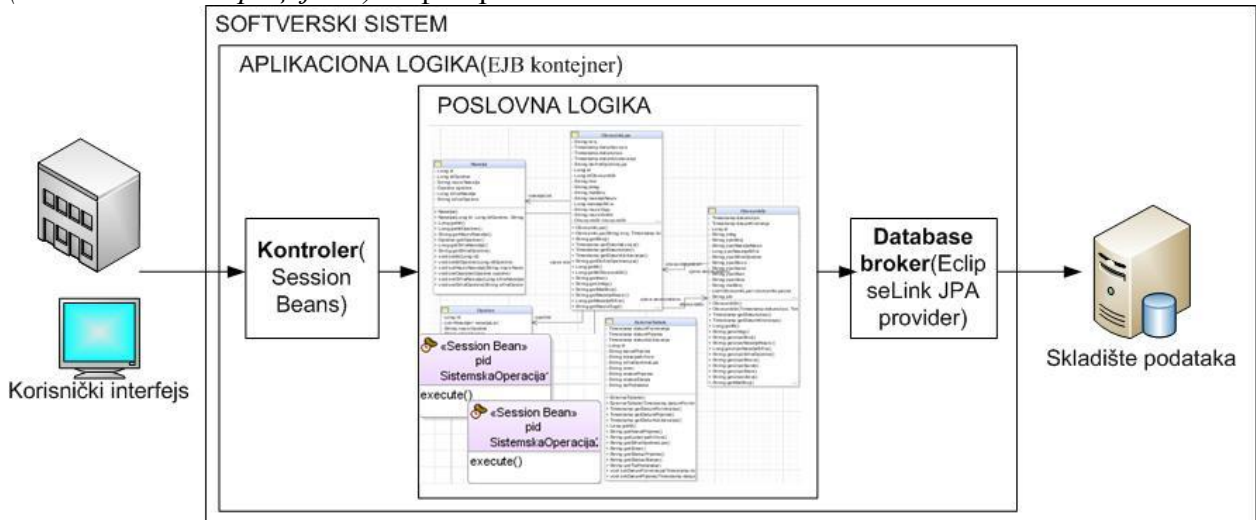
SOFTVERSKI SISTEM

APLIKACIONA LOGIKA(EJB kontejner)

POSLOVNA LOGIKA

Korisnički interfejs

Kontroler( Session Beans)

«Session Bean» pid SistemskaOperacija

execute()

«Session Bean» pid SistemskaOperacija

execute()

Database broker(EclipseLink JPA provider)

Skladište podataka